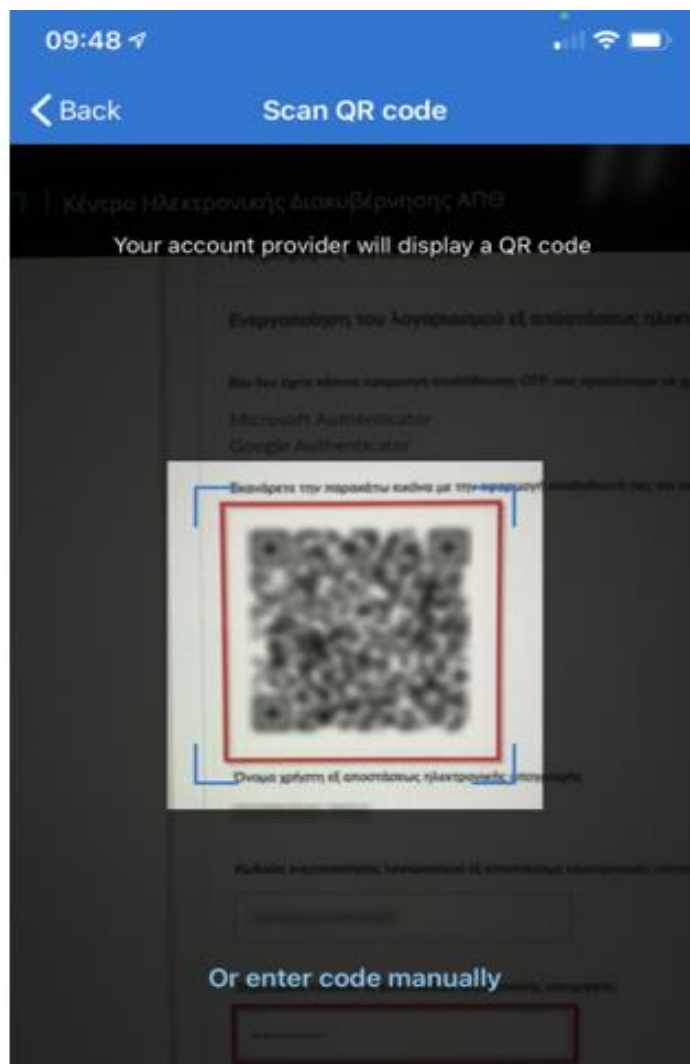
09:48

Back

Scan QR code

Κέντρο Ηλεκτρονικής Διακυβέρνησης ΑΠΘ

Your account provider will display a QR code

Ενεργοποίηση του λογαριασμού εξ αποστάσεως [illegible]

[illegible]

Microsoft Authenticator

Google Authenticator

Σκανάρετε την παρακάτω εικόνα με την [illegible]

Όνομα χρήστη εξ αποστάσεως ηλεκτρονικής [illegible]

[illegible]

Or enter code manually